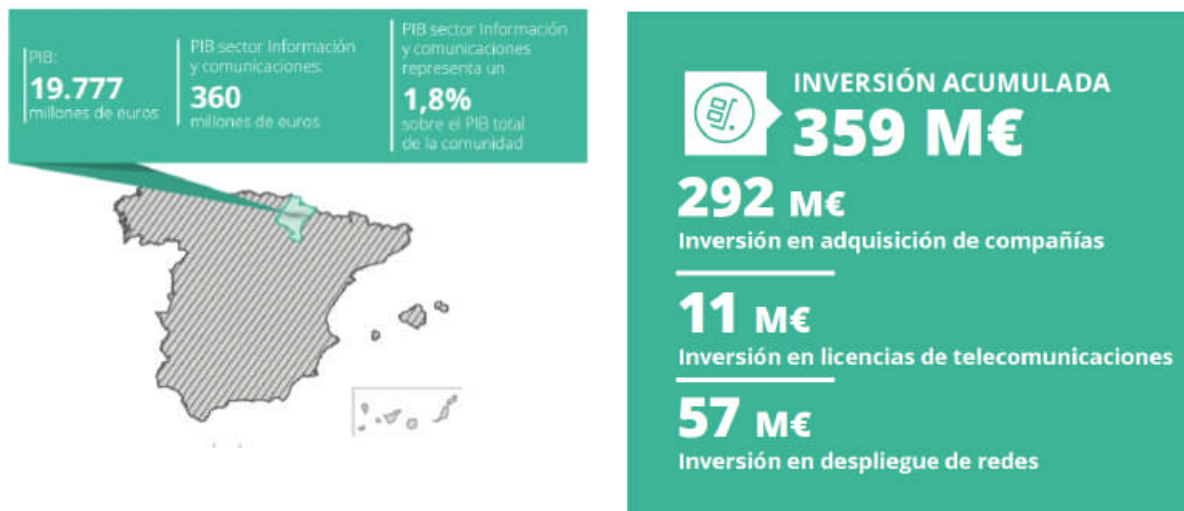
PIB:
19.777
millones de euros

PIB sector Información y comunicaciones:
360
millones de euros

PIB sector Información y comunicaciones representa un
1,8%
sobre el PIB total de la comunidad

INVERSIÓN ACUMULADA
359 M€

292 M€
Inversión en adquisición de compañías

11 M€
Inversión en licencias de telecomunicaciones

57 M€
Inversión en despliegue de redes